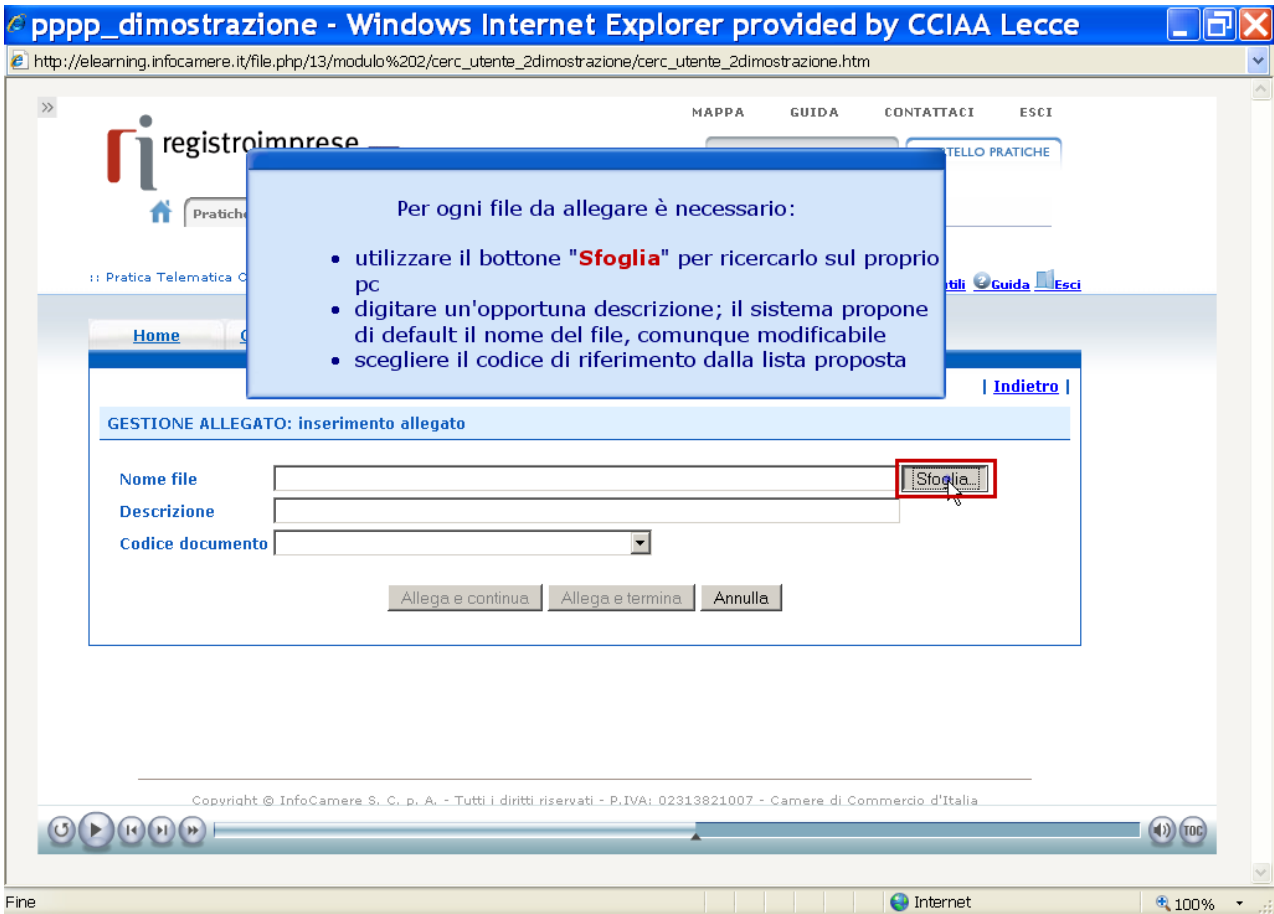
pppp_dimostrazione - Windows Internet Explorer provided by CCIAA Lecce

http://elearning.infocamere.it/file.php/13/modulo%202/cerc_utente_2dimostrazione/cerc_utente_2dimostrazione.htm

MAPPA GUIDA CONTATTACI ESCI

registroimprese

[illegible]TELLO PRATICHE

Pratiche

:: Pratica Telematica C

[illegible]tili Guida Esci

Home

Per ogni file da allegare è necessario:

- utilizzare il bottone "Sfoglia" per ricercarlo sul proprio pc
- digitare un'opportuna descrizione; il sistema propone di default il nome del file, comunque modificabile
- scegliere il codice di riferimento dalla lista proposta

| Indietro |

GESTIONE ALLEGATO: inserimento allegato

Nome file

Sfoglia...

Descrizione

Codice documento

Allega e continua Allega e termina Annulla

Copyright © InfoCamere S. C. p. A. - Tutti i diritti riservati - P.IVA: 02313821007 - Camere di Commercio d'Italia

TOC

Fine

Internet

100%